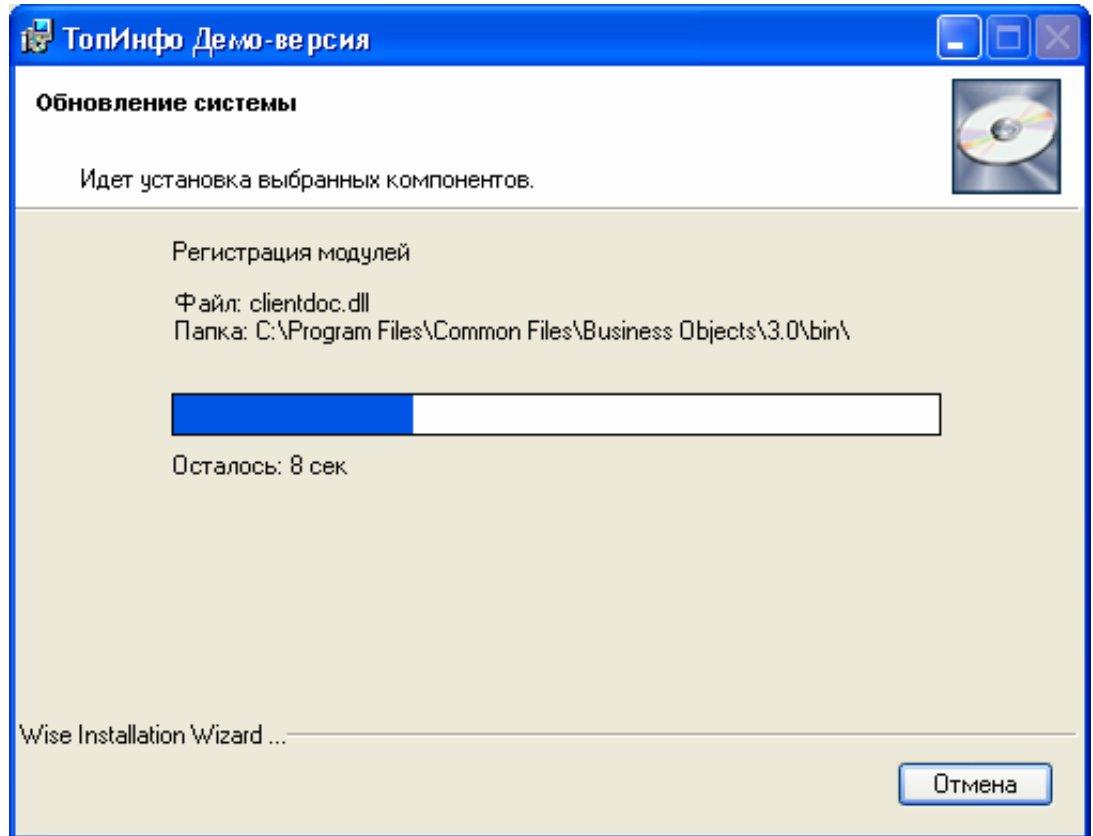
ТопИнфо Демо-версия

Обновление системы

Идет установка выбранных компонентов.

Регистрация модулей

Файл: clientdoc.dll
Папка: C:\Program Files\Common Files\Business Objects\3.0\bin\

Осталось: 8 сек

Wise Installation Wizard ...

Отмена